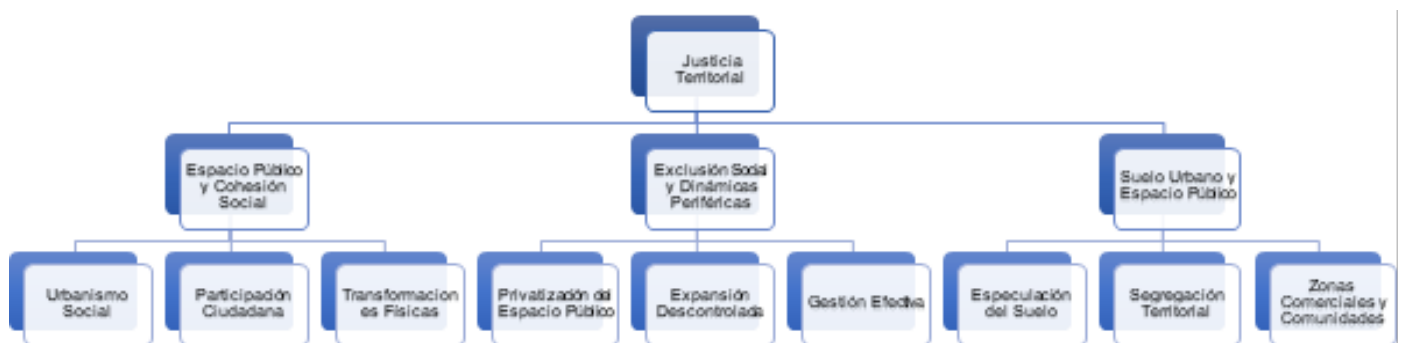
Justicia Territorial

Espacio Público y Cohesión Social

Exclusión Social y Dinámicas Periféricas

Suelo Urbano y Espacio Público

Urbanismo Social

Participación Ciudadana

Transformaciones Físicas

Privatización del Espacio Público

Expansión Descontrolada

Gestión Efectiva

Especulación del Suelo

Segregación Territorial

Zonas Comerciales y Comunidades